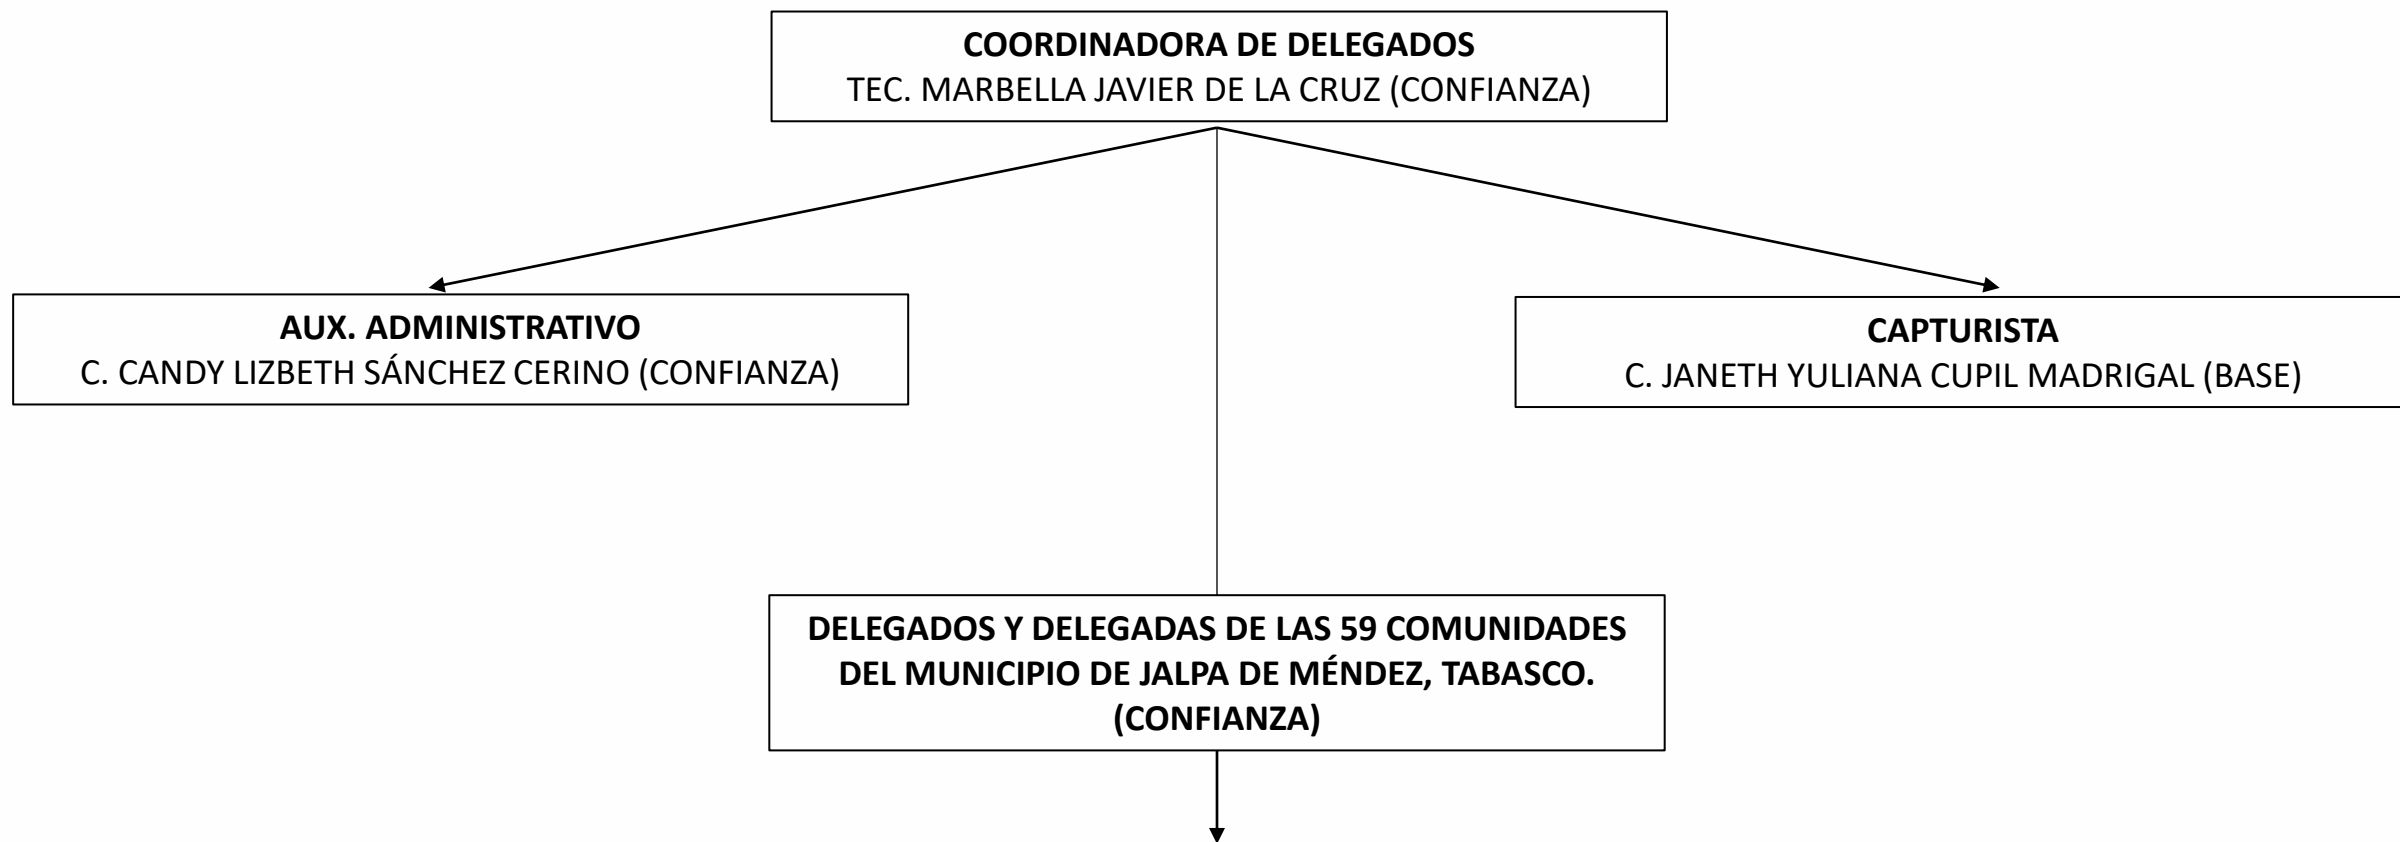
COORDINADORA DE DELEGADOS
TEC. MARBELLA JAVIER DE LA CRUZ (CONFIANZA)

AUX. ADMINISTRATIVO
C. CANDY LIZBETH SÁNCHEZ CERINO (CONFIANZA)

CAPTURISTA
C. JANETH YULIANA CUPIL MADRIGAL (BASE)

DELEGADOS Y DELEGADAS DE LAS 59 COMUNIDADES DEL MUNICIPIO DE JALPA DE MÉNDEZ, TABASCO. (CONFIANZA)